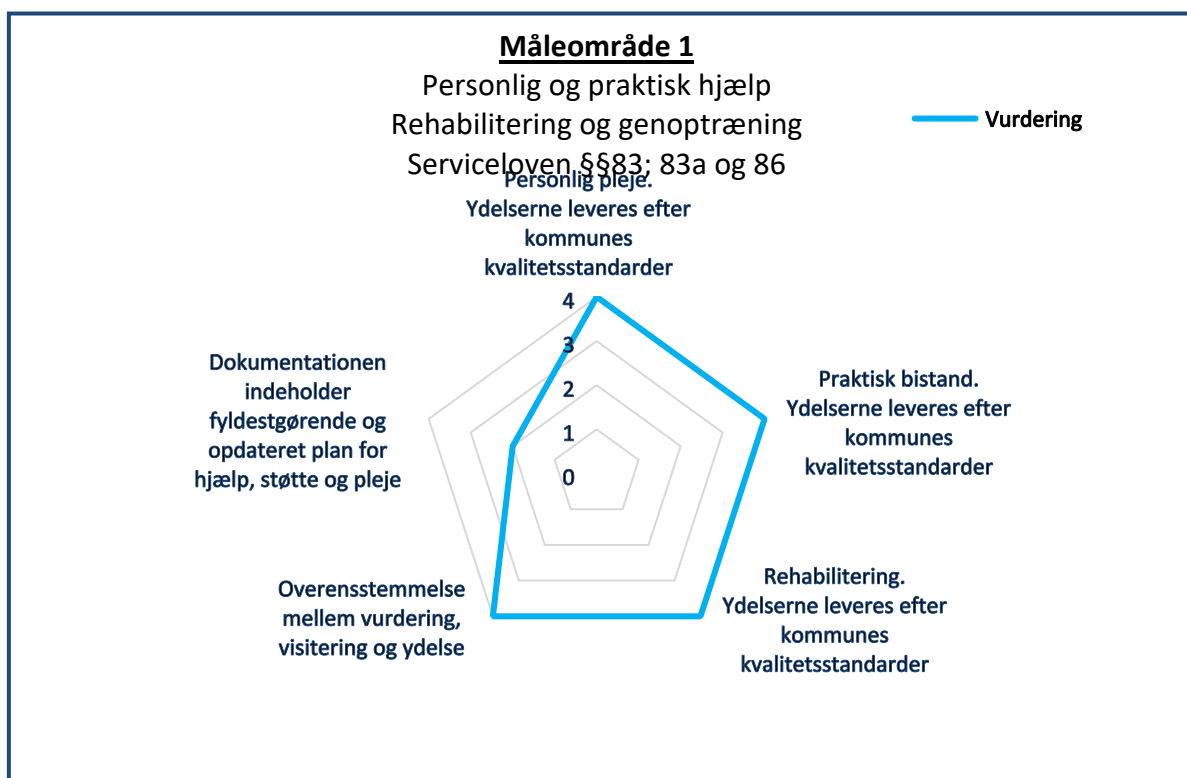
**Måleområde 1**
Personlig og praktisk hjælp
Rehabilitering og genoptræning
Serviceloven §§83; 83a og 86

Vurdering

Personlig pleje. Ydelserne leveres efter kommunes kvalitetsstandarder

4
3
2
1
0

Praktisk bistand. Ydelserne leveres efter kommunes kvalitetsstandarder

Rehabilitering. Ydelserne leveres efter kommunes kvalitetsstandarder

Overensstemmelse mellem vurdering, visitering og ydelse

Dokumentationen indeholder fyldestgørende og opdateret plan for hjælp, støtte og pleje